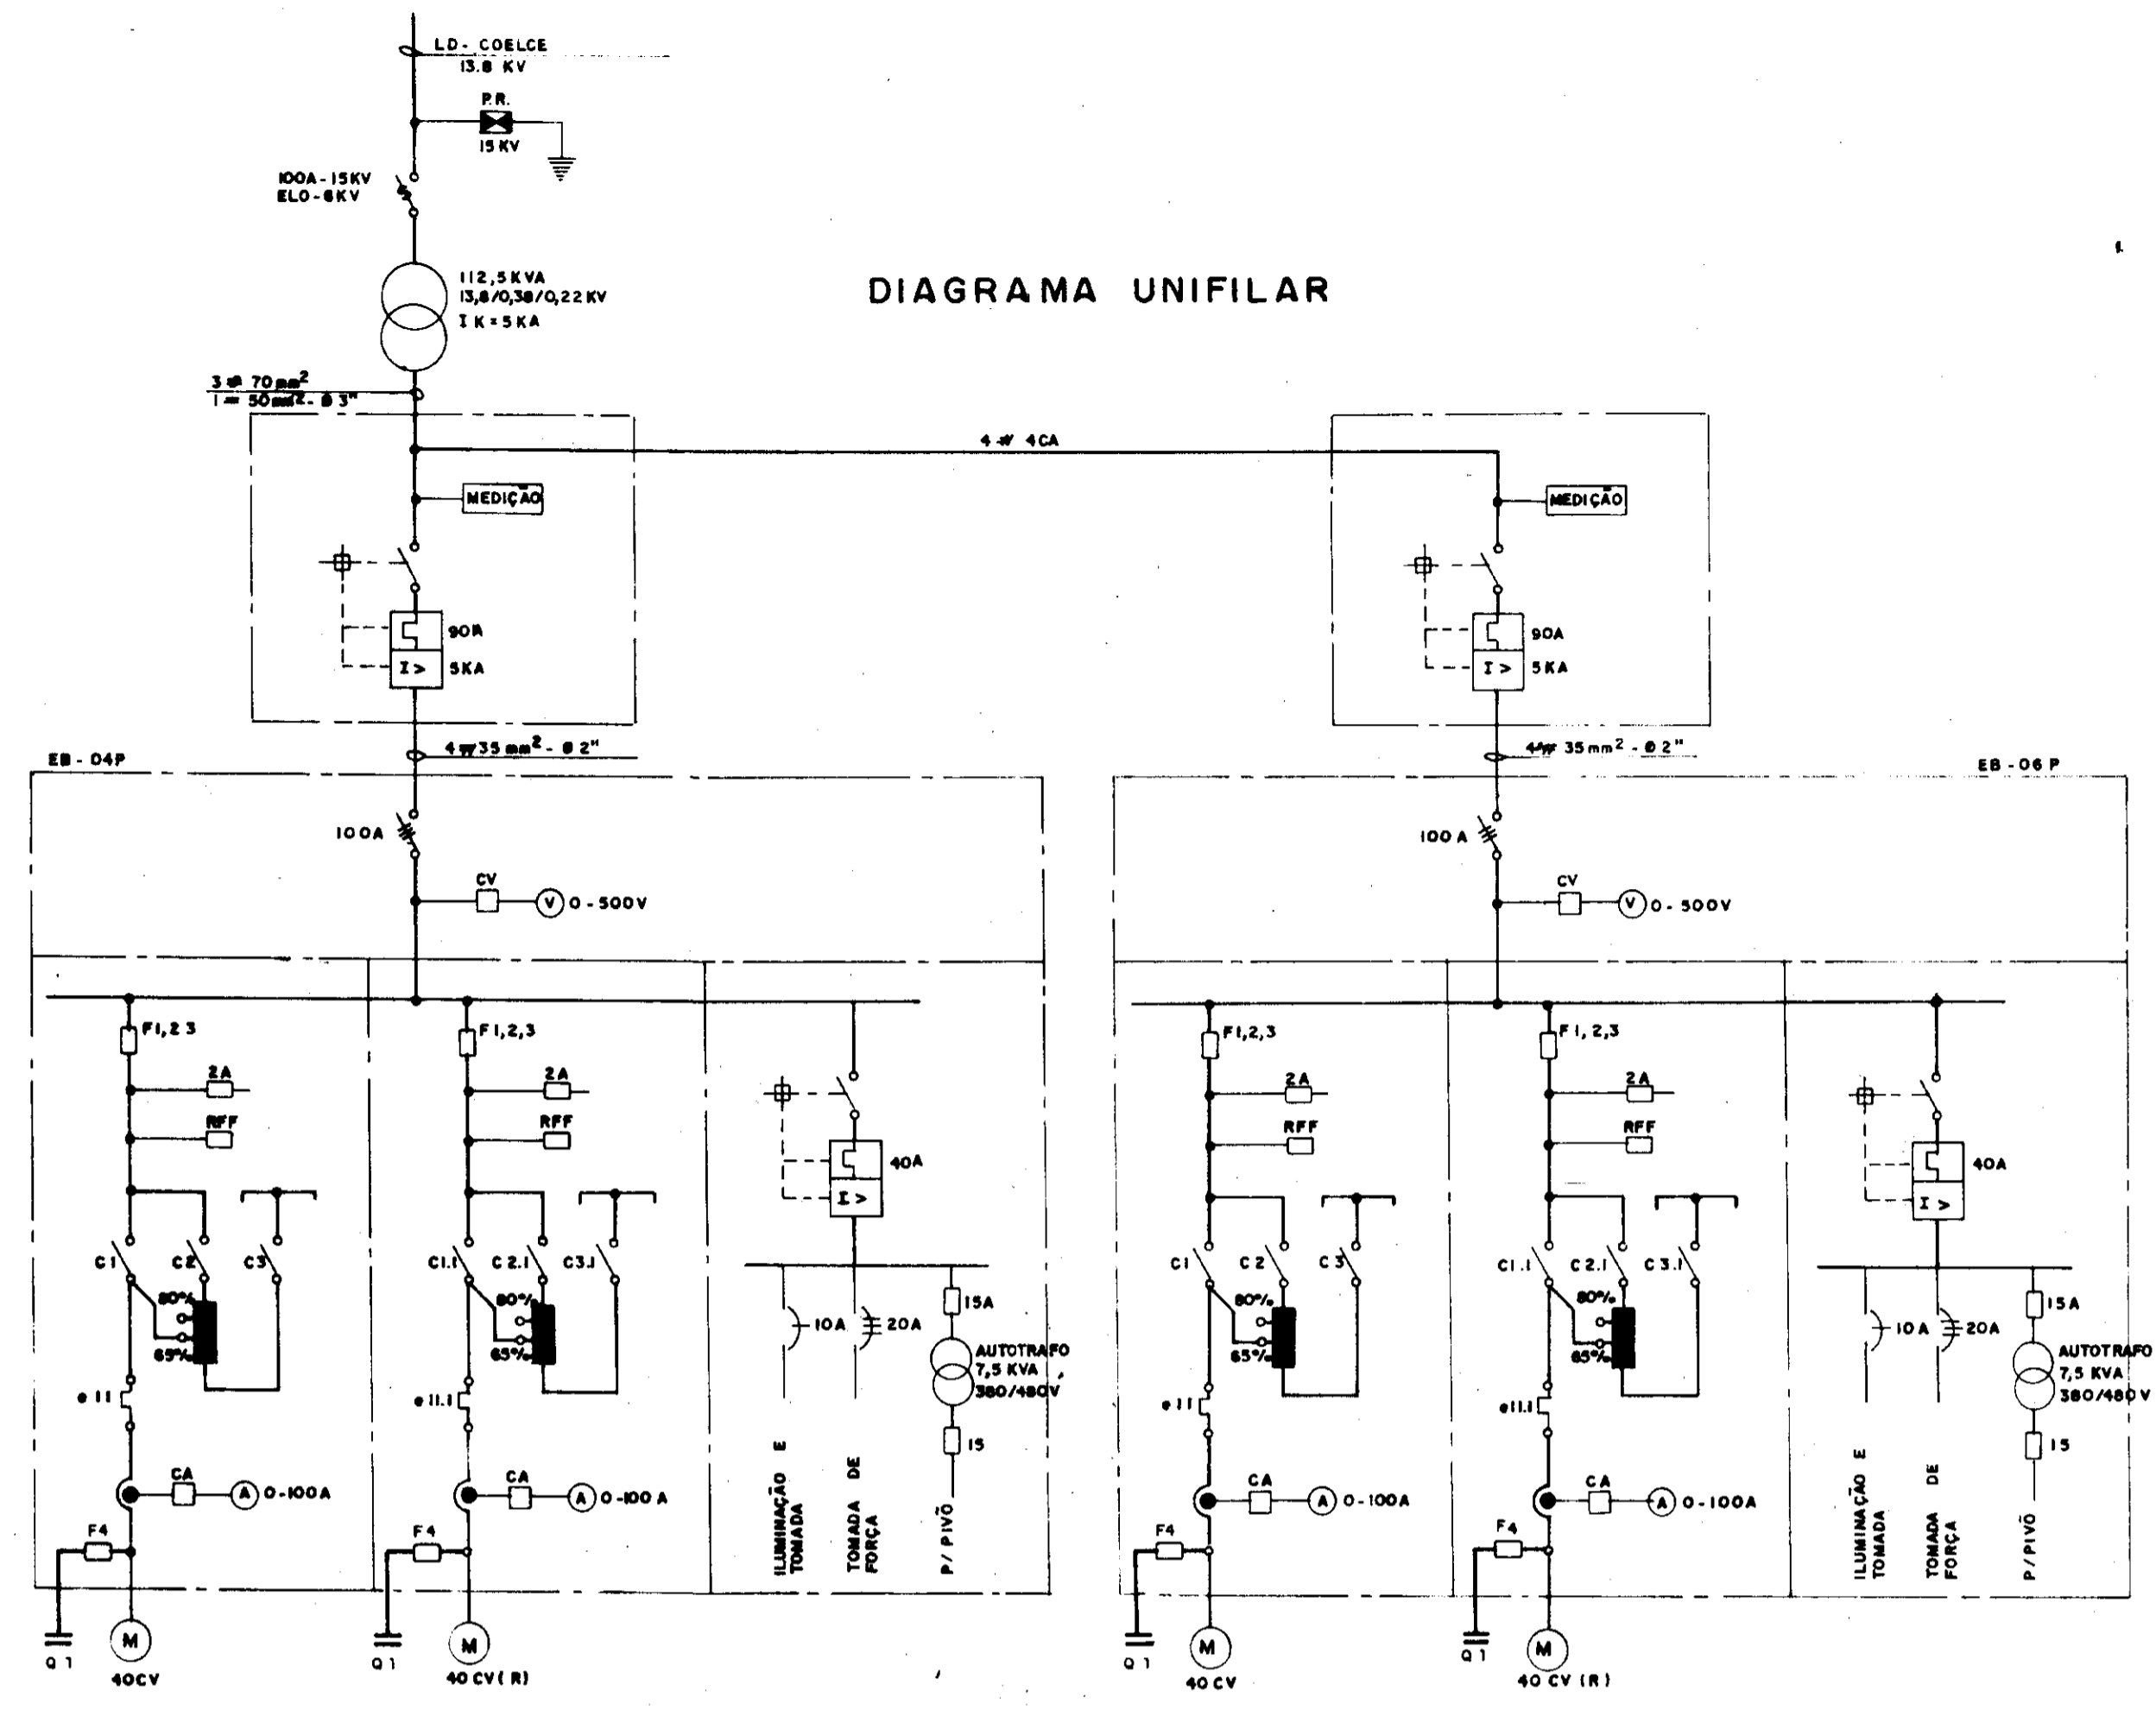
LD - COELCE
13.8 KV

P.R.
15 KV

100A - 15KV
ELO - 6KV

112,5 KVA
13,8/0,38/0,22 KV
I K = 5 KA

DIAGRAMA UNIFILAR

3 # 70 mm²
1 = 50 mm² - Ø 3"

4 # 4CA

MEDIÇÃO

90A
5KA

MEDIÇÃO

90A
5KA

4 # 35 mm² - Ø 2"

4 # 35 mm² - Ø 2"

EB - 04P

EB - 06 P

100A

100 A

CV
V 0 - 500V

CV
V 0 - 500V

F1,2 3
2A
RFF
C1
C2
C3
80%
65%
e 11
CA
A 0-100A
F4
Q 1
M
40CV

F1,2,3
2A
RFF
C1.1
C 2.1
C3.1
80%
65%
e 11.1
CA
A 0-100 A
F4
Q 1
M
40 CV( R)

40A
10A
20A
15A
AUTOTRAFO
7,5 KVA
380/480V
15
ILUMINAÇÃO E TOMADA
TOMADA DE FORÇA
P/ PIVÔ

F1,2,3
2A
RFF
C1
C2
C3
80%
65%
e 11
CA
A 0-100A
F4
Q 1
M
40 CV

F1, 2,3
2A
RFF
C1.1
C 2.1
C 3.1
80%
65%
e11.1
CA
A 0-100A
F4
Q 1
M
40 CV (R)

40A
10 A
20A
15A
AUTOTRAFO
7,5 KVA
380/480 V
15
ILUMINAÇÃO E TOMADA
TOMADA DE FORÇA
P/ PIVÔ